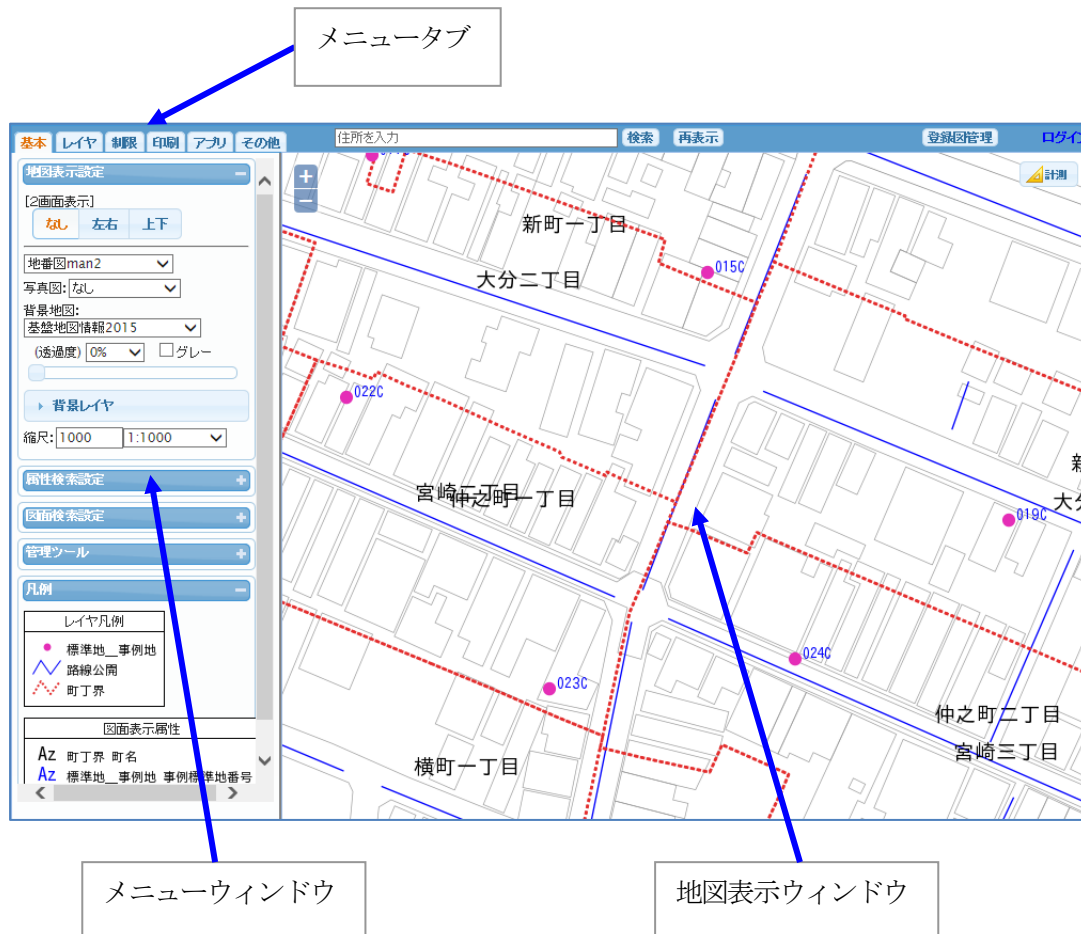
メニュータブ

基本 レイヤ 制限 印刷 アプリ その他

住所を入力 検索 再表示 登録図管理 ログイ

地図表示設定

[2画面表示]

なし 左右 上下

地番図man2

写真図: なし

背景地図:

基盤地図情報2015

(透過度) 0% グレー

背景レイヤ

縮尺: 1000 1:1000

属性検索設定

図面検索設定

管理ツール

凡例

レイヤ凡例

標準地＿事例地

路線公開

町丁界

図面表示属性

Az 町丁界 町名

Az 標準地＿事例地 事例標準地番号

計測

新町一丁目

大分二丁目

015C

022C

宮崎二丁目

仲之町一丁目

019C

024C

023C

仲之町二丁目

宮崎三丁目

横町一丁目

新

大分

メニューウィンドウ

地図表示ウィンドウ